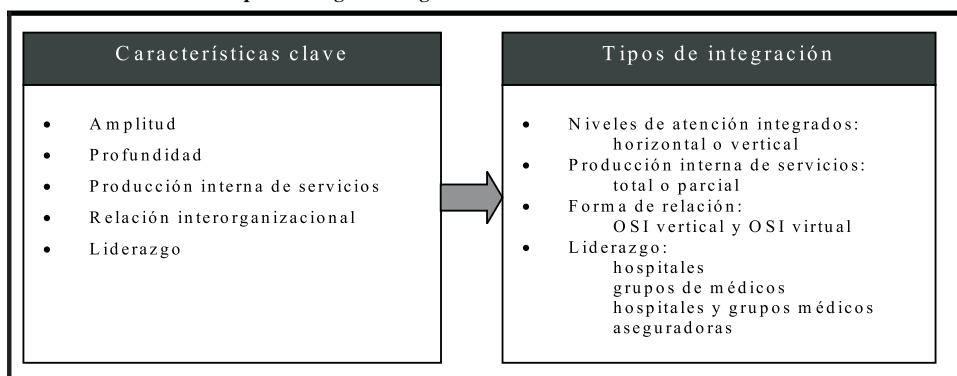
Características clave

- Amplitud
- Profundidad
- Producción interna de servicios
- Relación interorganizacional
- Liderazgo

Tipos de integración

- Niveles de atención integrados: horizontal o vertical
- Producción interna de servicios: total o parcial
- Forma de relación: OSI vertical y OSI virtual
- Liderazgo:
hospitales
grupos de médicos
hospitales y grupos médicos
aseguradoras